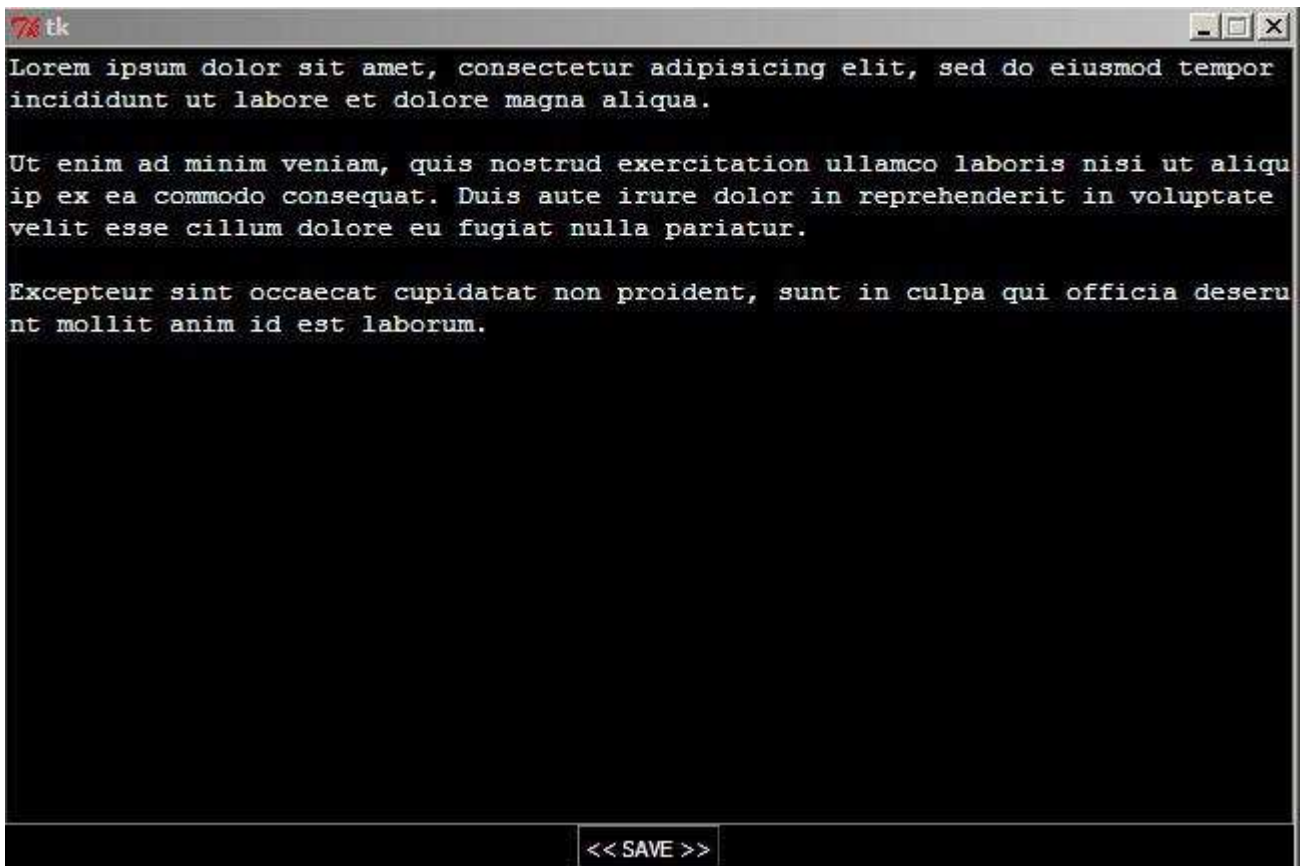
tk

Lorem ipsum dolor sit amet, consectetur adipisicing elit, sed do eiusmod tempor incididunt ut labore et dolore magna aliqua.

Ut enim ad minim veniam, quis nostrud exercitation ullamco laboris nisi ut aliquip ex ea commodo consequat. Duis aute irure dolor in reprehenderit in voluptate velit esse cillum dolore eu fugiat nulla pariatur.

Excepteur sint occaecat cupidatat non proident, sunt in culpa qui officia deserunt mollit anim id est laborum.

<< SAVE >>